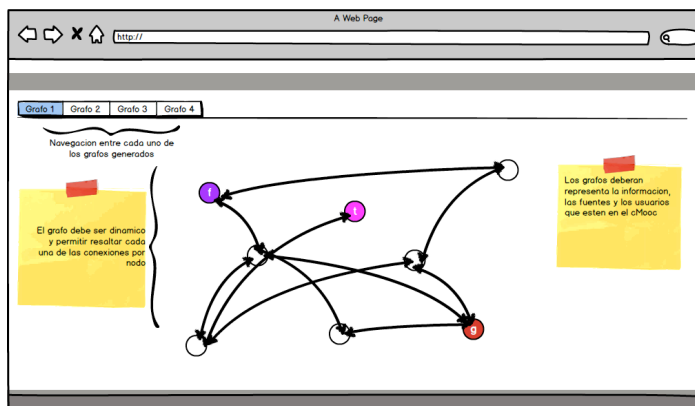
A Web Page

http://

Grafo 1 | Grafo 2 | Grafo 3 | Grafo 4

Navegacion entre cada uno de los grafos generados

El grafo debe ser dinamico y permitir resaltar cada una de las conexiones por nodo

f

t

g

Los grafos deberan representa la informacion, las fuentes y los usuarios que esten en el cMooc